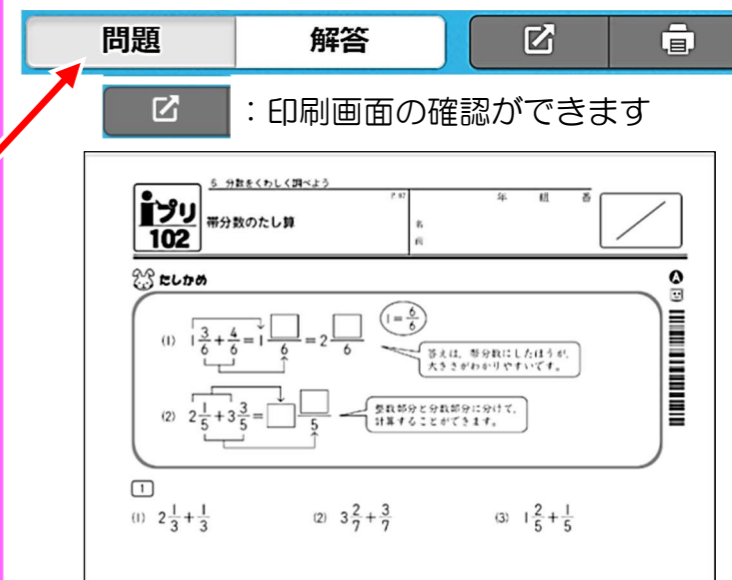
問題　解答

：印刷画面の確認ができます

5　分数をくわしく調べよう

P.87

iプリ 102

帯分数のたし算

年　組　番

名前

たしかめ

(1) $1\frac{3}{6}+\frac{4}{6}=1\frac{\square}{6}=2\frac{\square}{6}$

$1=\frac{6}{6}$

答えは，帯分数にしたほうが，大きさがわかりやすいです。

(2) $2\frac{1}{5}+3\frac{3}{5}=\square\frac{\square}{5}$

整数部分と分数部分に分けて，計算することができます。

1

(1) $2\frac{1}{3}+\frac{1}{3}$

(2) $3\frac{2}{7}+\frac{3}{7}$

(3) $1\frac{2}{5}+\frac{1}{5}$